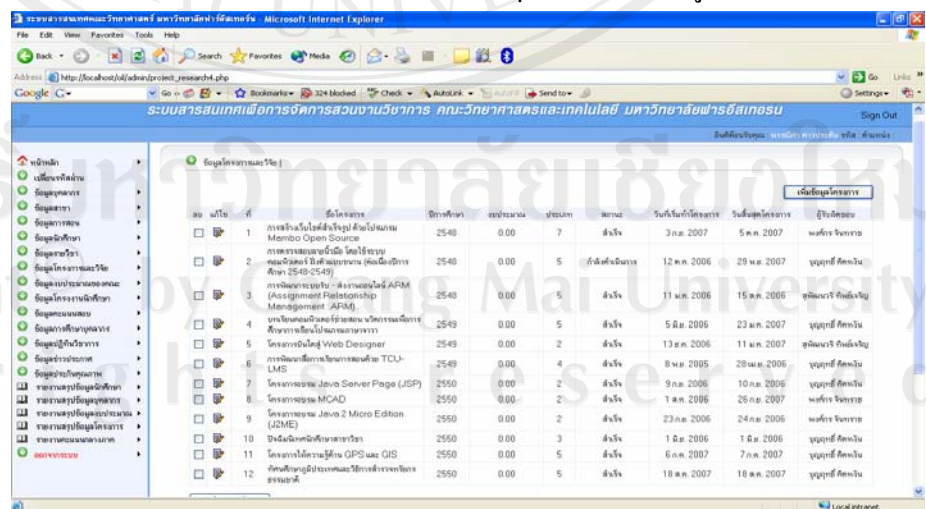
ระบบสารสนเทศคณะวิทยาศาสตร์ มหาวิทยาลัยฟาร์อีสเทอร์น - Microsoft Internet Explorer

File Edit View Favorites Tools Help

Back Search Favorites Media

Address http://localhost/oil/admin/project_research4.php Go Links

Google Go Bookmarks 324 blocked Check AutoLink Send to Settings

ระบบสารสนเทศเพื่อการจัดการส่วนงานวิชาการ คณะวิทยาศาสตร์และเทคโนโลยี มหาวิทยาลัยฟาร์อีสเทอร์น

Sign Out

หน้าหลัก
เปลี่ยนรหัสผ่าน
ข้อมูลบุคลากร
ข้อมูลสาขา
ข้อมูลการสอน
ข้อมูลนักศึกษา
ข้อมูลรายวิชา
ข้อมูลโครงการและวิจัย
ข้อมูลงบประมาณของคณะ
ข้อมูลโครงงานนักศึกษา
ข้อมูลคะแนนสอบ
ข้อมูลการศึกษาบุคลากร
ข้อมูลผู้ทรงวิชาการ
ข้อมูลข่าวประกาศ
ข้อมูลประกันคุณภาพ
รายงานสรุปข้อมูลนักศึกษา
รายงานสรุปข้อมูลบุคลากร
รายงานสรุปข้อมูลงบประมาณ
รายงานสรุปข้อมูลโครงการ
รายงานคะแนนนอกภาคเรียน
ออกจากระบบ

ข้อมูลโครงการและวิจัย |

เพิ่มข้อมูลโครงการ

| ลบ | แก้ไข | ที่ | ชื่อโครงการ | ปีการศึกษา | งบประมาณ | ประเภท | สถานะ | วันที่เริ่มทำโครงการ | วันสิ้นสุดโครงการ | ผู้รับผิดชอบ |
|---|---|---|---|---|---|---|---|---|---|---|
| | | 1 | การสร้างเว็บไซต์สำเร็จรูป ด้วยโปรแกรม Membo Open Source | 2548 | 0.00 | 7 | สำเร็จ | 3 ก.ย. 2007 | 5 ต.ค. 2007 | พงศ์กร จันทราย |
| | | 2 | การตรวจสอบลายนิ้วมือ โดยใช้ระบบคอมพิวเตอร์ ฝึกทักษะแบบงาน (ต่อเนื่องปีการศึกษา 2548-2549) | 2548 | 0.00 | 5 | กำลังดำเนินการ | 12 ต.ค. 2006 | 29 พ.ย. 2007 | บุญฤทธิ์ คิดหนิน |
| | | 3 | การพัฒนาระบบรับ - ส่งงานออนไลน์ ARM (Assignment Relationship Management : ARM) | 2548 | 0.00 | 5 | สำเร็จ | 11 ม.ค. 2006 | 15 ต.ค. 2006 | สุพัฒนวรี ทิพย์เจริญ |
| | | 4 | บทเรียนคอมพิวเตอร์ช่วยสอน นวัตกรรมเพื่อการศึกษาการเรียนโปรแกรมภาษาจาวา | 2549 | 0.00 | 5 | สำเร็จ | 5 มิ.ย. 2006 | 23 ม.ค. 2007 | บุญฤทธิ์ คิดหนิน |
| | | 5 | โครงการอินโดรู Web Designer | 2549 | 0.00 | 2 | สำเร็จ | 13 ต.ค. 2006 | 11 ม.ค. 2007 | สุพัฒนวรี ทิพย์เจริญ |
| | | 6 | การพัฒนาสื่อการเรียนการสอนด้วย TCU-LMS | 2549 | 0.00 | 4 | สำเร็จ | 8 พ.ย. 2005 | 28 เม.ย. 2006 | บุญฤทธิ์ คิดหนิน |
| | | 7 | โครงการอบรม Java Server Page (JSP) | 2550 | 0.00 | 2 | สำเร็จ | 9 ก.ย. 2006 | 10 ก.ย. 2006 | พงศ์กร จันทราย |
| | | 8 | โครงการอบรม MCAD | 2550 | 0.00 | 2 | สำเร็จ | 1 ต.ค. 2006 | 26 ก.ย. 2007 | พงศ์กร จันทราย |
| | | 9 | โครงการอบรม Java 2 Micro Edition (J2ME) | 2550 | 0.00 | 2 | สำเร็จ | 23 ก.ย. 2006 | 24 ก.ย. 2006 | พงศ์กร จันทราย |
| | | 10 | ปัจฉิมนิเทศนักศึกษาสาขาวิชา | 2550 | 0.00 | 3 | สำเร็จ | 1 มิ.ย. 2006 | 1 มิ.ย. 2006 | บุญฤทธิ์ คิดหนิน |
| | | 11 | โครงการให้ความรู้ด้าน GPS และ GIS | 2550 | 0.00 | 5 | สำเร็จ | 6 ก.ค. 2007 | 7 ก.ค. 2007 | บุญฤทธิ์ คิดหนิน |
| | | 12 | ทัศนศึกษาภูมิประเทศและวิถีการดำรงชีพของธรรมชาติ | 2550 | 0.00 | 5 | สำเร็จ | 18 ต.ค. 2007 | 18 ต.ค. 2007 | บุญฤทธิ์ คิดหนิน |

Local intranet